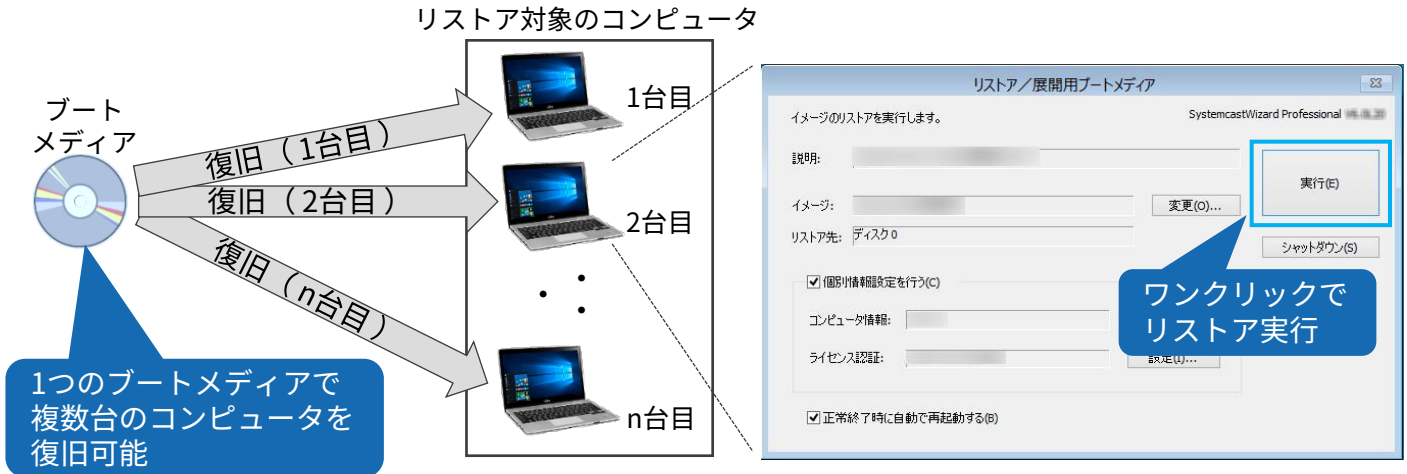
リストア対象のコンピュータ

ブート
メディア

復旧（1台目）
復旧（2台目）
復旧（n台目）

1台目
2台目
n台目

1つのブートメディアで複数台のコンピュータを復旧可能

リストア／展開用ブートメディア

イメージのリストアを実行します。

SystemcastWizard Professional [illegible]

説明:

実行(E)

イメージ:

変更(O)...

リストア先: ディスク 0

シャットダウン(S)

個別情報設定を行う(C)

コンピュータ情報:

ライセンス認証:

設定(I)...

ワンクリックで
リストア実行

正常終了時に自動で再起動する(B)